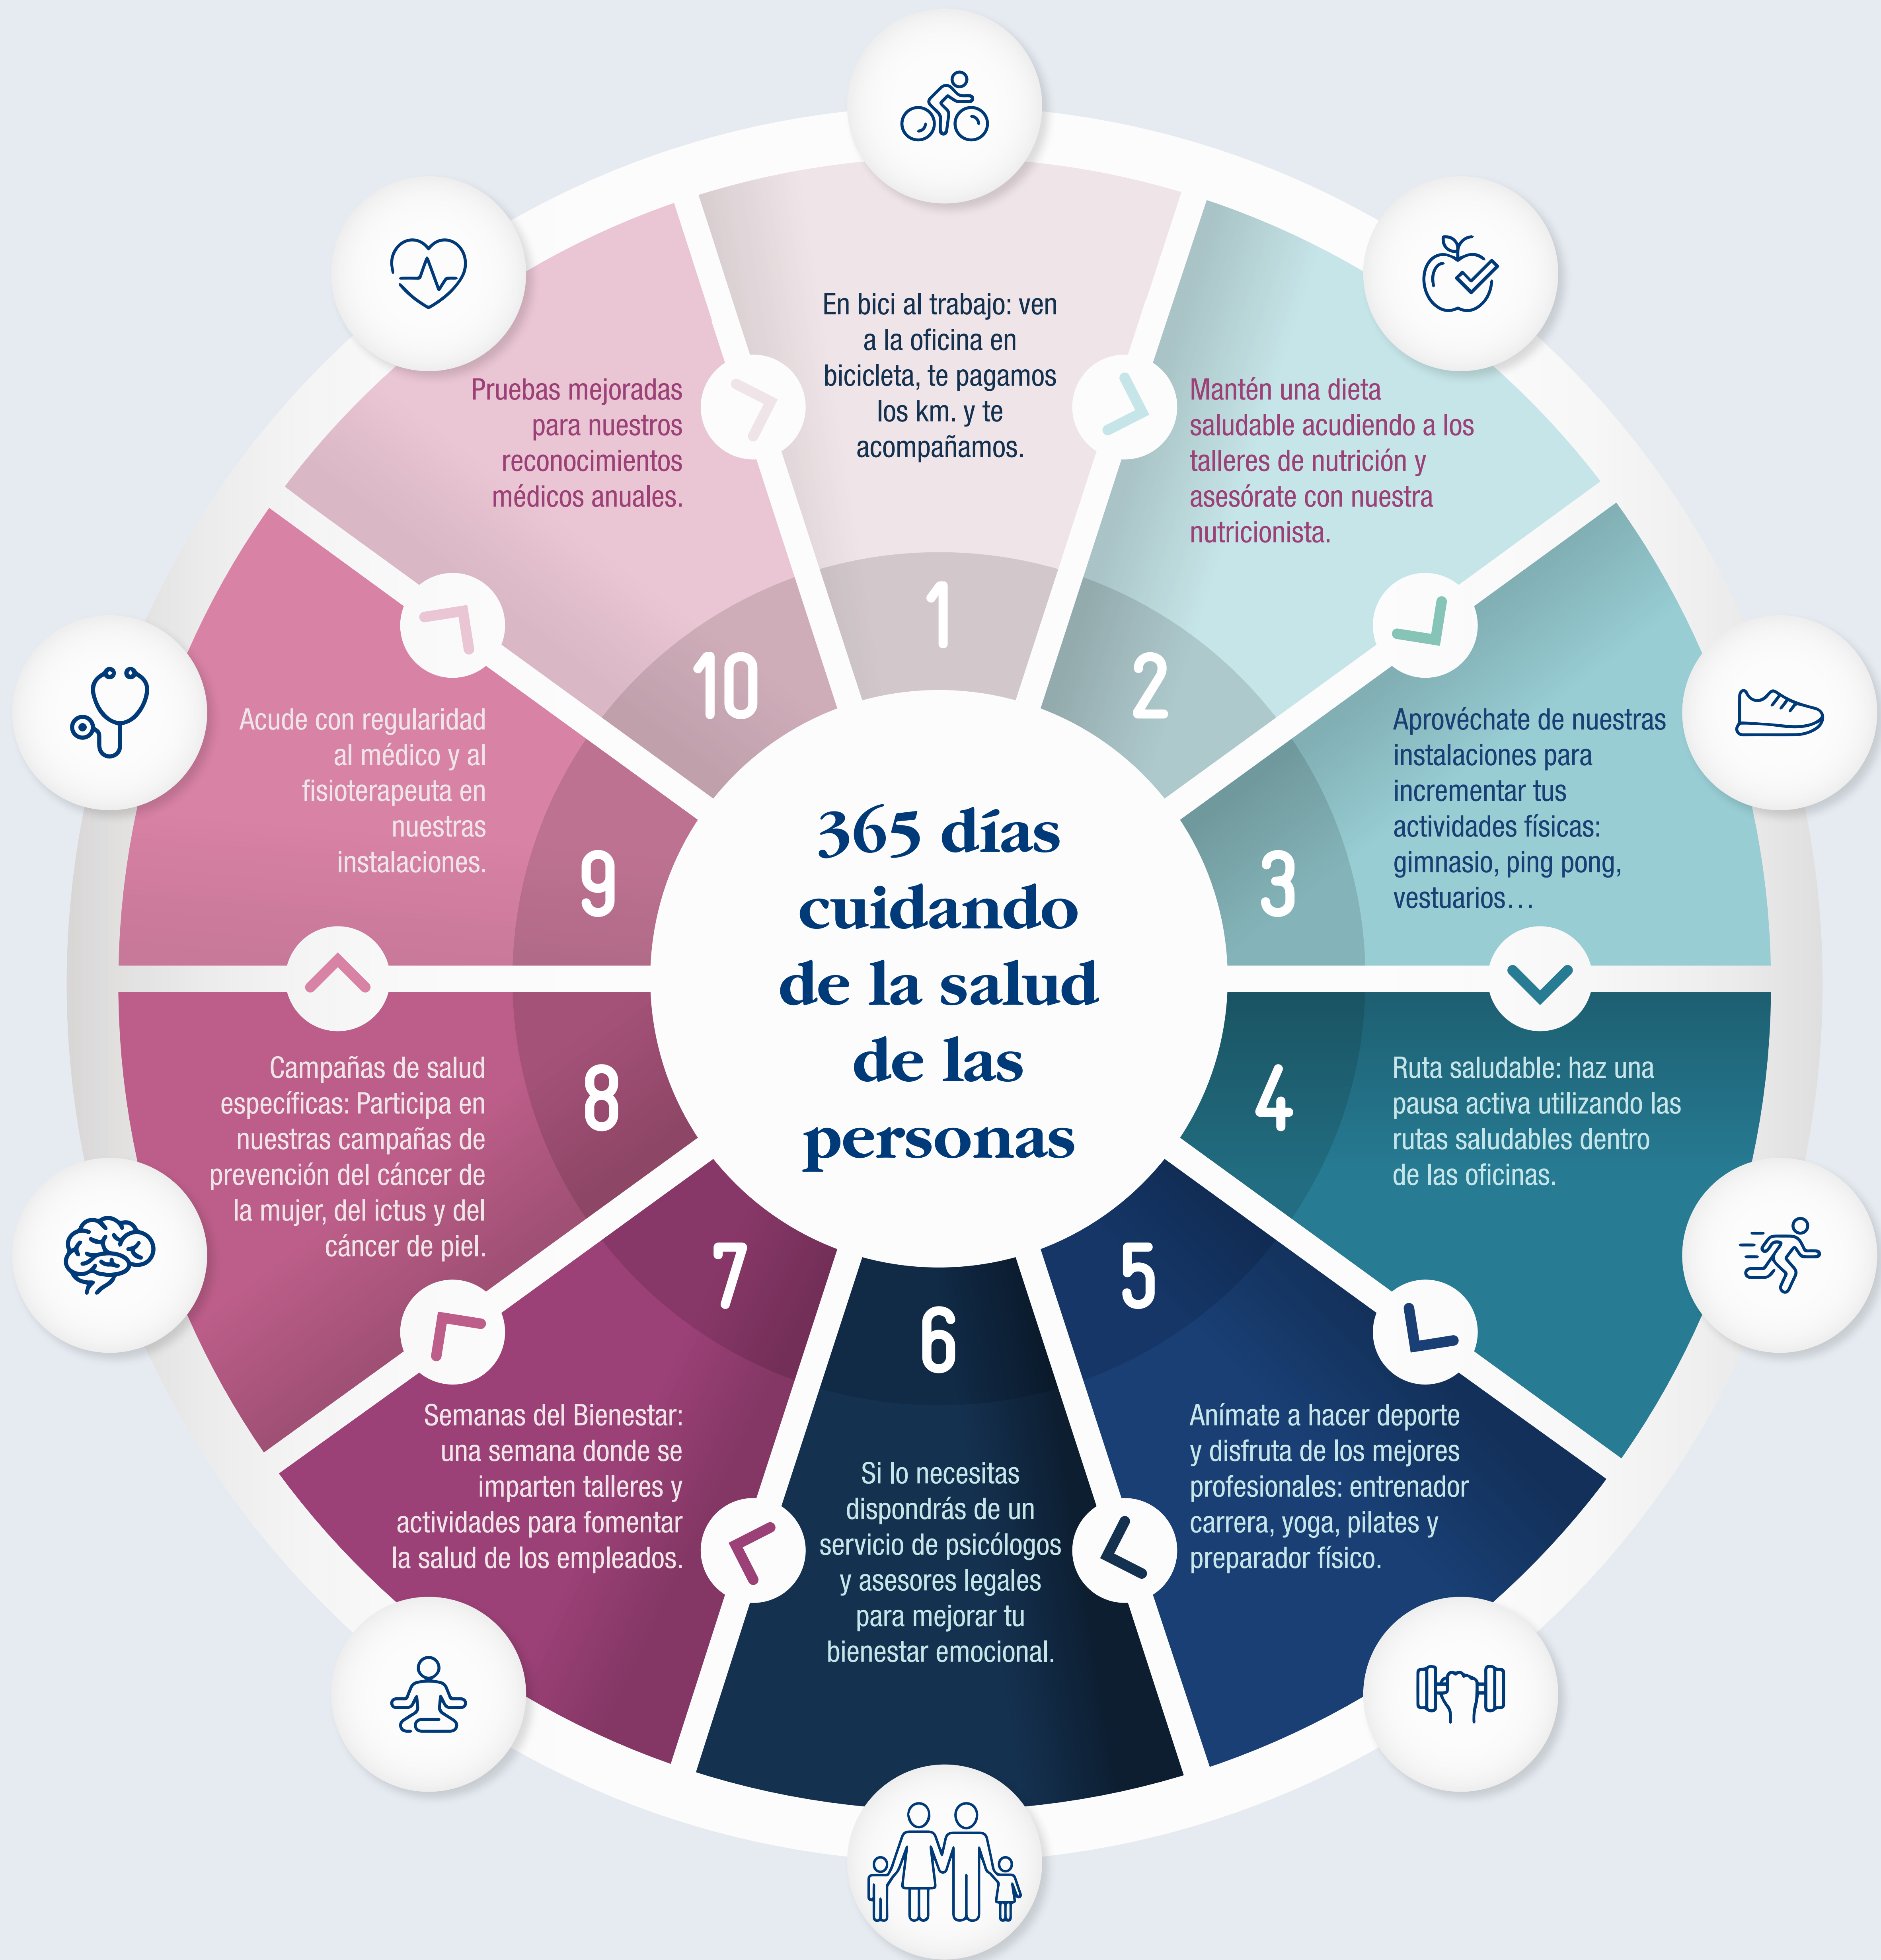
365 días cuidando de la salud de las personas

1

En bici al trabajo: ven a la oficina en bicicleta, te pagamos los km. y te acompañamos.

2

Mantén una dieta saludable acudiendo a los talleres de nutrición y asesórate con nuestra nutricionista.

3

Aprovéchate de nuestras instalaciones para incrementar tus actividades físicas: gimnasio, ping pong, vestuarios…

4

Ruta saludable: haz una pausa activa utilizando las rutas saludables dentro de las oficinas.

5

Anímate a hacer deporte y disfruta de los mejores profesionales: entrenador carrera, yoga, pilates y preparador físico.

6

Si lo necesitas dispondrás de un servicio de psicólogos y asesores legales para mejorar tu bienestar emocional.

7

Semanas del Bienestar: una semana donde se imparten talleres y actividades para fomentar la salud de los empleados.

8

Campañas de salud específicas: Participa en nuestras campañas de prevención del cáncer de la mujer, del ictus y del cáncer de piel.

9

Acude con regularidad al médico y al fisioterapeuta en nuestras instalaciones.

10

Pruebas mejoradas para nuestros reconocimientos médicos anuales.